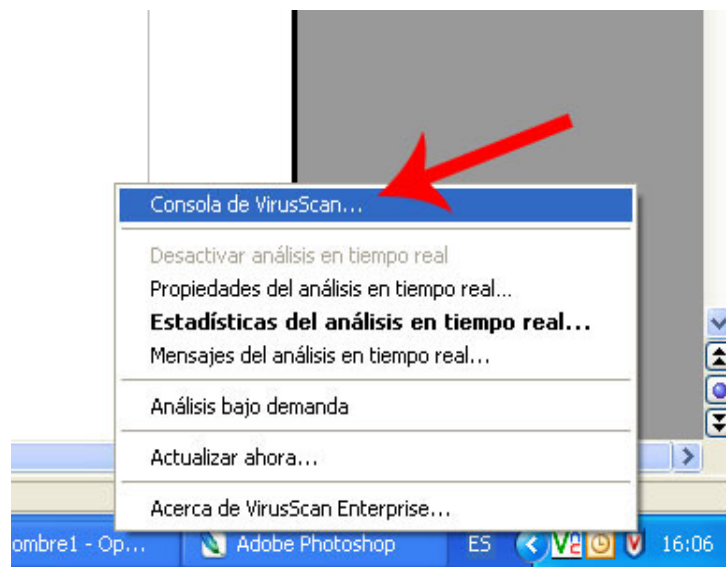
Consola de VirusScan...

Desactivar análisis en tiempo real
Propiedades del análisis en tiempo real...
Estadísticas del análisis en tiempo real...
Mensajes del análisis en tiempo real...

Análisis bajo demanda

Actualizar ahora...

Acerca de VirusScan Enterprise...

ombre1 - Op...
Adobe Photoshop
ES
16:06